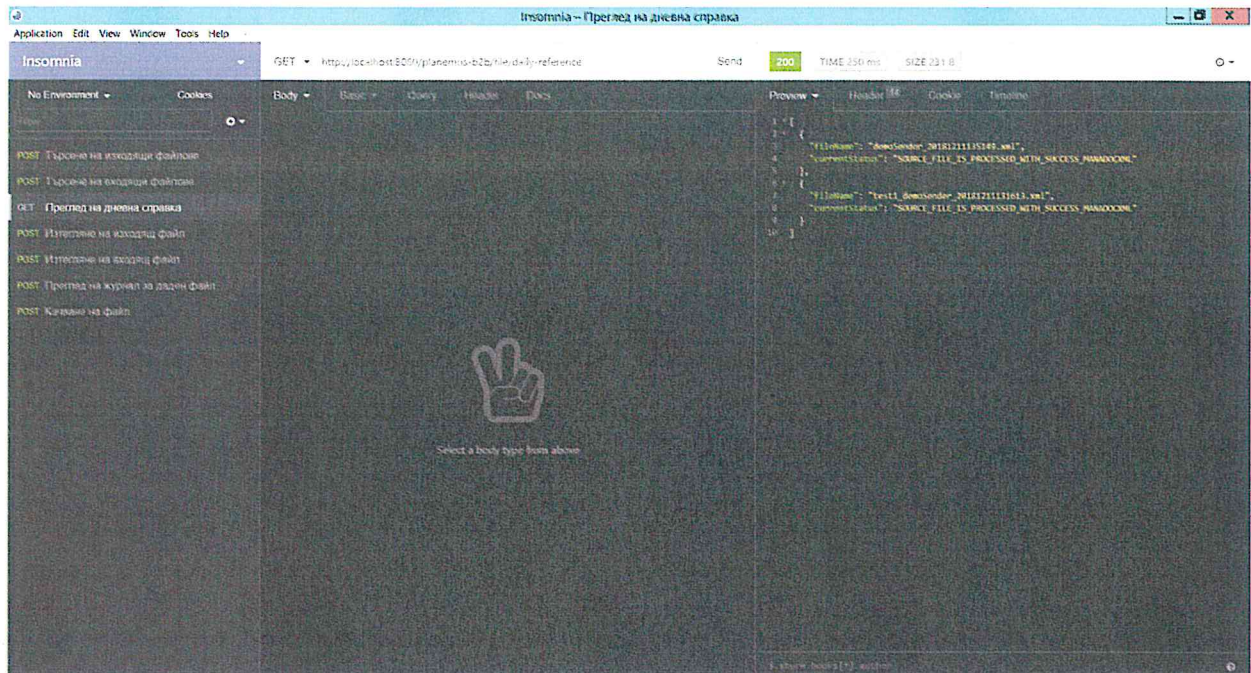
Insomnia – Преглед на дневна справка

Application Edit View Window Tools Help

Insomnia

No Environment ▾ Cookies

Filter

POST Търсене на изходящи файлове
POST Търсене на входящи файлове
GET Преглед на дневна справка
POST Изтегляне на изходящ файл
POST Изтегляне на входящ файл
POST Преглед на журнал за даден файл
POST Качване на файл

GET ▾ http://localhost:8080/planemis-b2b/file/daily-reference Send

Body ▾ Basic ▾ Query Header Docs

Select a body type from above

200 TIME 250 ms SIZE 231 B

Preview ▾ Header 14 Cookie Timeline

1 [
2 {
3 "fileName": "demoSender_20181211135149.xml",
4 "currentStatus": "SOURCE_FILE_IS_PROCESSED_WITH_SUCCESS_MANADOCONL"
5 },
6 {
7 "fileName": "test1_demoSender_20181211131613.xml",
8 "currentStatus": "SOURCE_FILE_IS_PROCESSED_WITH_SUCCESS_MANADOCONL"
9 }
10 ]

$.store.books[*].author